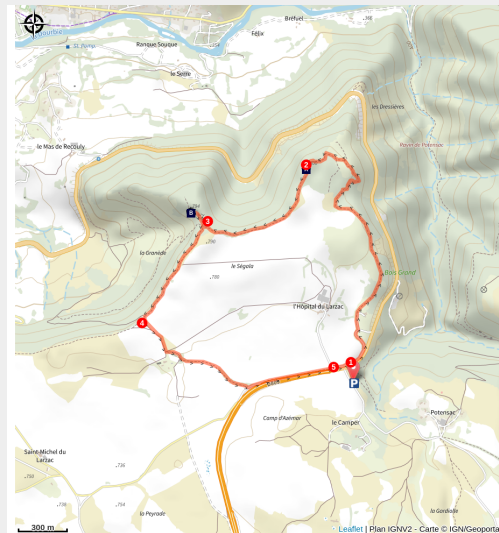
Dourbie
St. Pamp
Bréfuel
Ranque Souque
Félix
le Serre
le Mas de Recouly
Les Dressières
Puech de Pradinas
2
B
3
Bois Grand
la Granède
le Ségala
780
l'Hôpital du Larzac
4
5
1
P
Camp d'Aumar
le Camper
Potensac
Saint-Michel du Larzac
736
714
la Peyrade
300 m
Leaflet | Plan IGNV2 - Carte © IGN/Geoporta